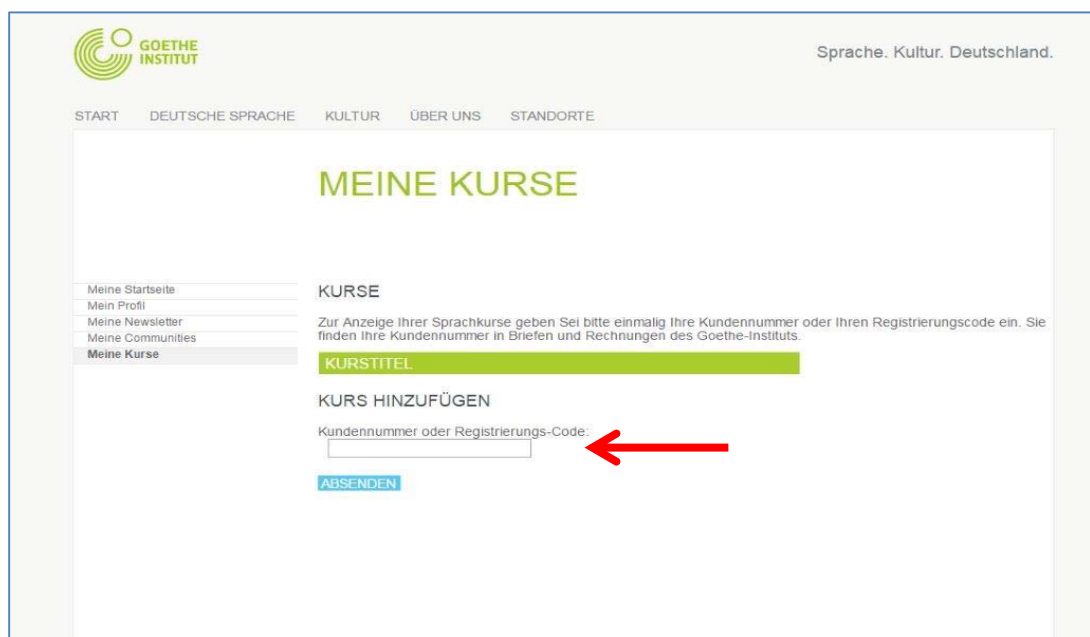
GOETHE INSTITUT

Sprache. Kultur. Deutschland.

START DEUTSCHE SPRACHE KULTUR ÜBER UNS STANDORTE

MEINE KURSE

Meine Startseite
Mein Profil
Meine Newsletter
Meine Communities
Meine Kurse

KURSE

Zur Anzeige Ihrer Sprachkurse geben Sei bitte einmalig Ihre Kundennummer oder Ihren Registrierungscode ein. Sie finden Ihre Kundennummer in Briefen und Rechnungen des Goethe-Instituts.

KURSTITEL

KURS HINZUFÜGEN

Kundennummer oder Registrierungs-Code:

ABSENDEN